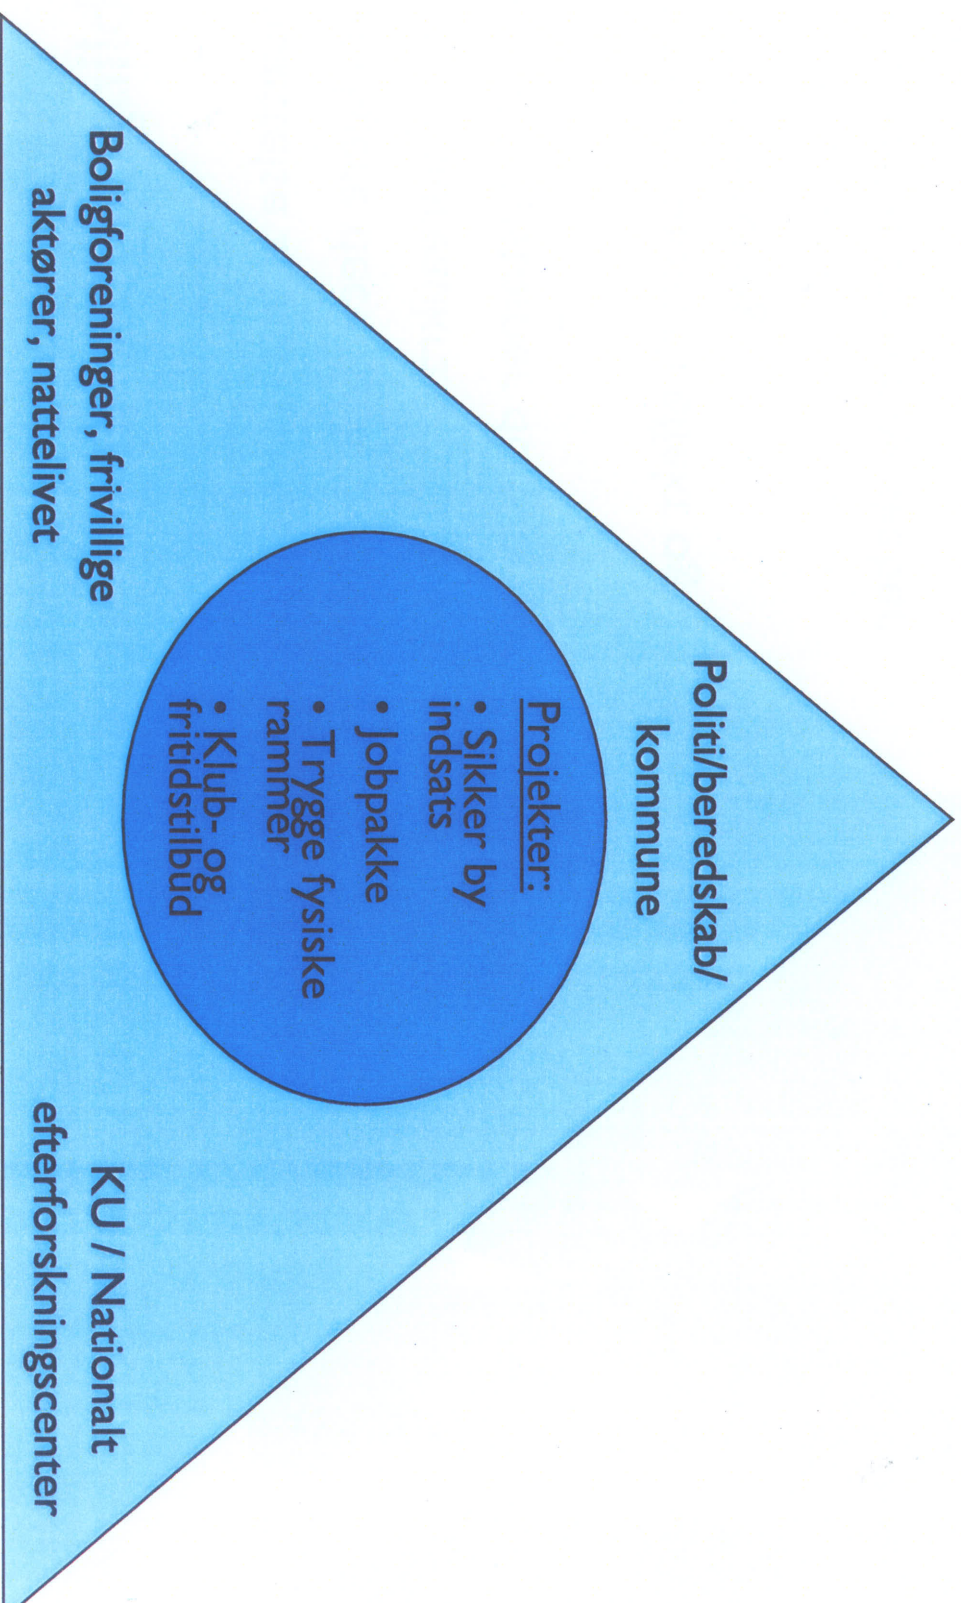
Politi/beredskab/ kommune

Projekter:
• Sikker by indsats
• Jobpakke
• Trygge fysiske rammer
• Klub- og fritidstilbud

Boligforeninger, frivillige aktører, nattelivet

KU / Nationalt efterforskningscenter